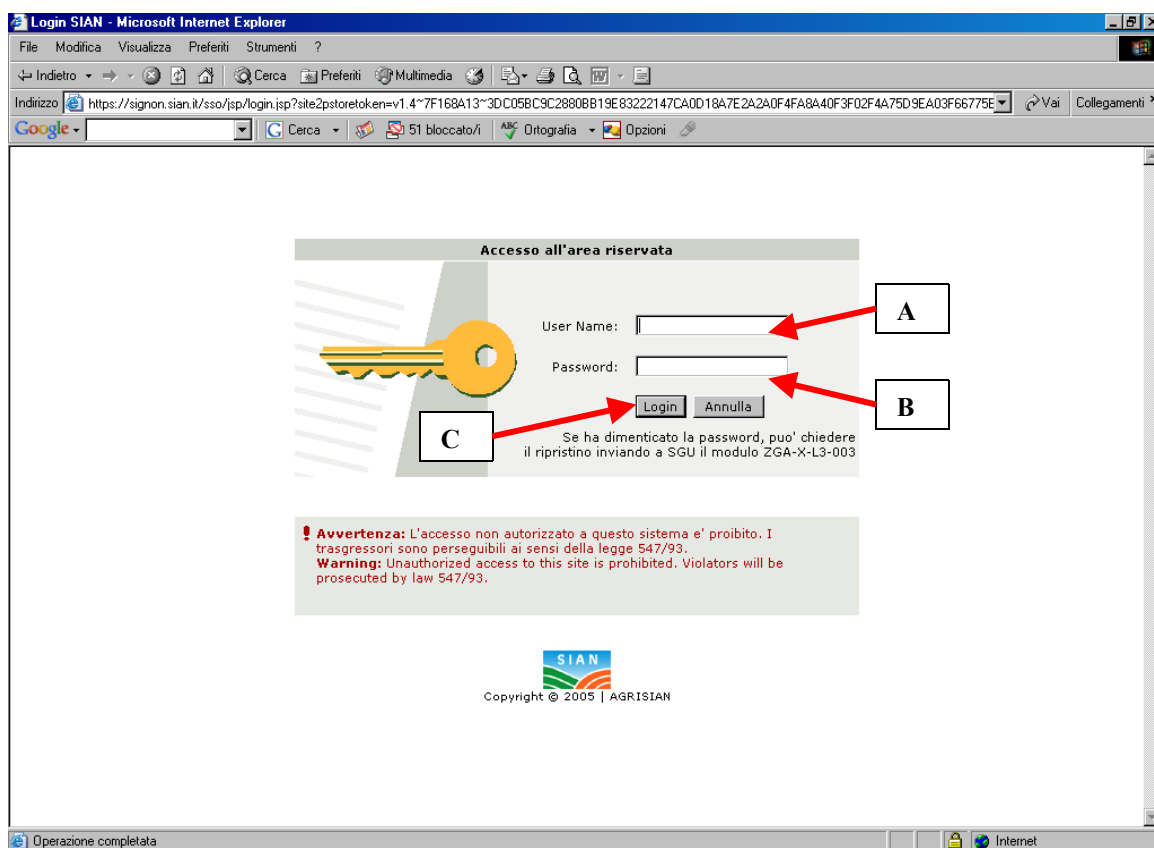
Login SIAN - Microsoft Internet Explorer

File Modifica Visualizza Preferiti Strumenti ?

Indietro Cerca Preferiti Multimedia

Indirizzo https://signon.sian.it/sso/jsp/login.jsp?site2pstoretoken=v1.4~7F168A13~3DC05BC9C2880BB19E83222147CA0D18A7E2A2A0F4FA8A40F3F02F4A75D9EA03F66775E Vai Collegamenti

Google Cerca 51 bloccato/i Ortografia Opzioni

Accesso all'area riservata

User Name:

Password:

Login Annulla

Se ha dimenticato la password, puo' chiedere il ripristino inviando a SGU il modulo ZGA-X-L3-003

A

B

C

Avvertenza: L'accesso non autorizzato a questo sistema e' proibito. I trasgressori sono perseguibili ai sensi della legge 547/93.
Warning: Unauthorized access to this site is prohibited. Violators will be prosecuted by law 547/93.

SIAN

Copyright © 2005 | AGRISIAN

Operazione completata

Internet